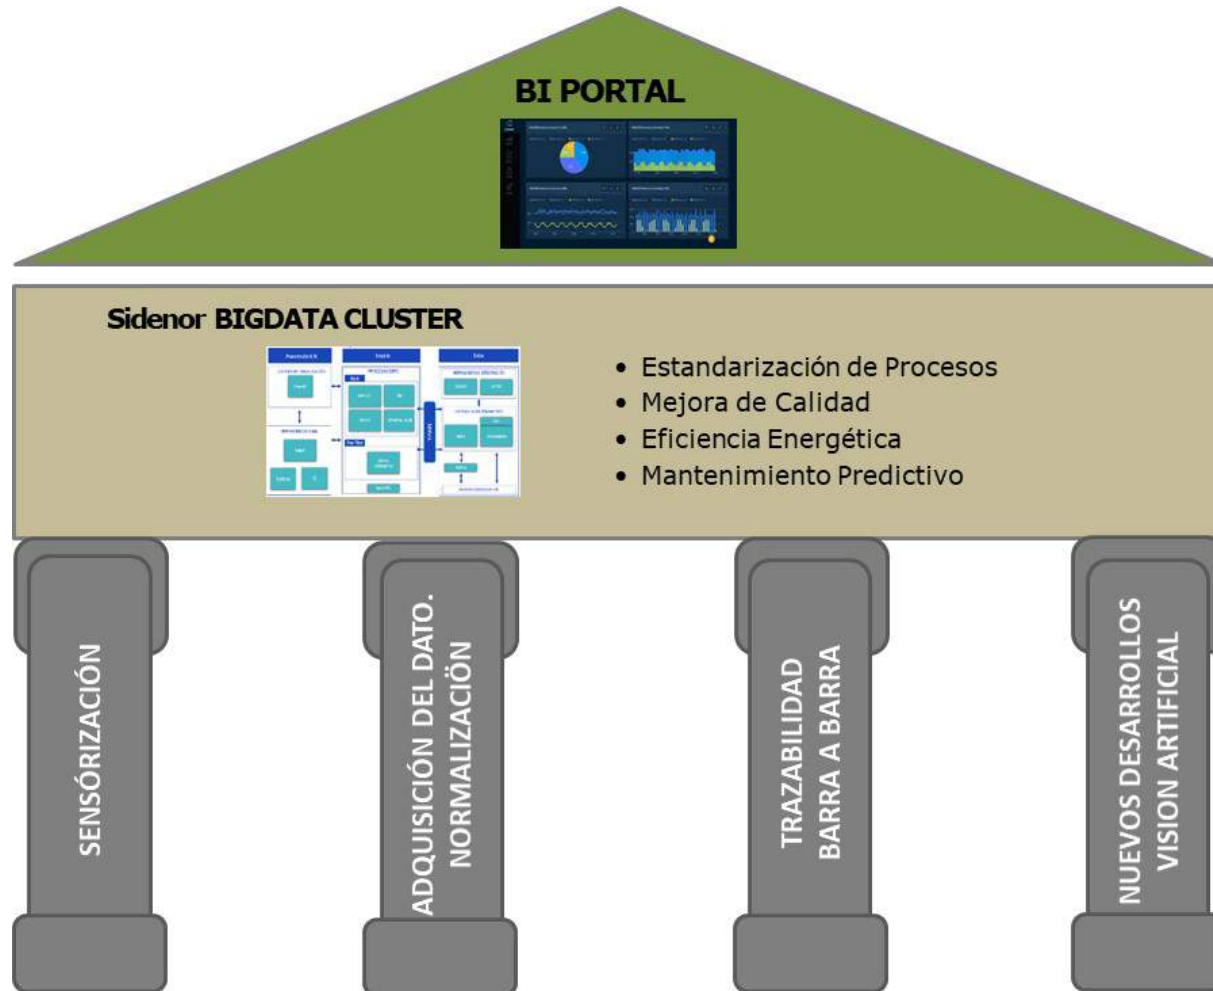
BI PORTAL

Sidenor BIGDATA CLUSTER

- Estandarización de Procesos
- Mejora de Calidad
- Eficiencia Energética
- Mantenimiento Predictivo

SENSÓRIZACIÓN

ADQUISICIÓN DEL DATO. NORMALIZACIÖN

TRAZABILIDAD BARRA A BARRA

NUEVOS DESARROLLOS VISION ARTIFICIAL